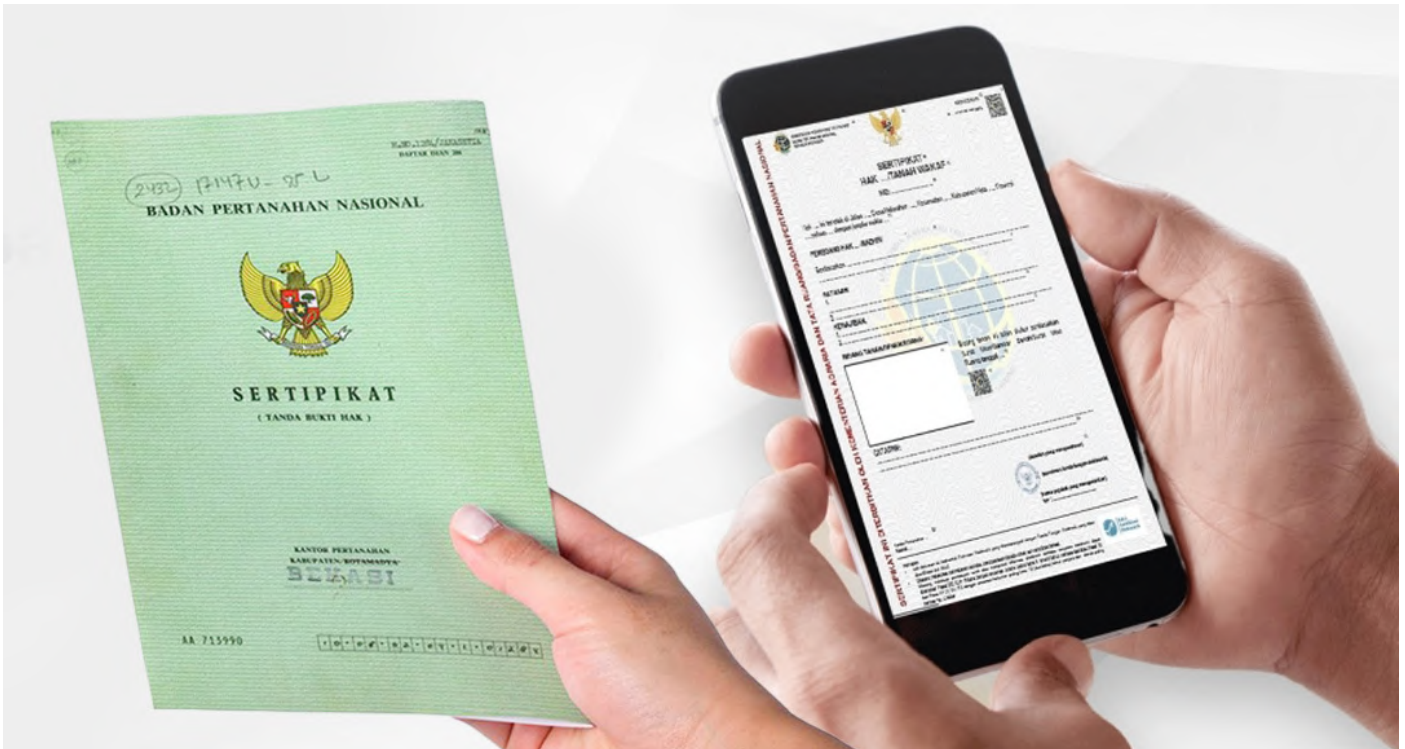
DAFTAR ISIAN 206

(2432) 17147U- 25 L

BADAN PERTANAHAN NASIONAL

SERTIPIKAT

( TANDA BUKTI HAK )

KANTOR PERTANAHAN
KABUPATEN/KOTAMADYA
BEKASI

AA 715990

SERTIPIKAT
HAK ...TANAH WAKAF

PEMEGANG HAK

KETERANGAN

CATATAN

SERTIPIKAT INI DITERBITKAN OLEH KEMENTERIAN AGRARIA DAN TATA RUANG/BADAN PERTANAHAN NASIONAL